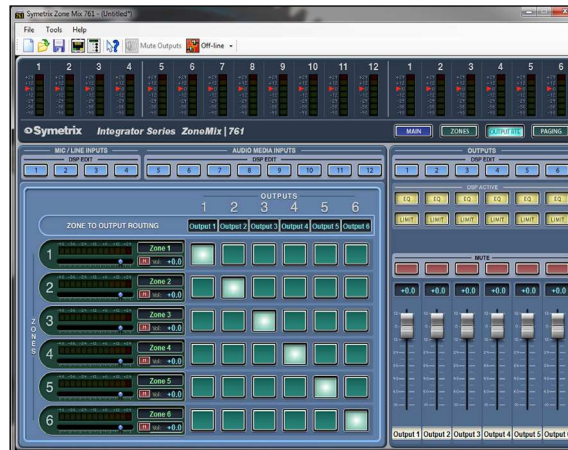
Symetrix Zone Mix 761 - (Untitled)

File Tools Help

Mute Outputs Off-line

1 2 3 4 5 6 7 8 9 10 11 12 1 2 3 4 5 6

Symetrix Integrator Series ZoneMix | 761

MAIN ZONES OUTPUTS PAGING

MIC / LINE INPUTS
DSP EDIT
1 2 3 4

AUDIO MEDIA INPUTS
DSP EDIT
5 6 7 8 9 10 11 12

OUTPUTS
DSP EDIT
1 2 3 4 5 6

DSP ACTIVE
EQ EQ EQ EQ EQ EQ
LIMIT LIMIT LIMIT LIMIT LIMIT LIMIT

MUTE

+0.0 +0.0 +0.0 +0.0 +0.0 +0.0

OUTPUTS
1 2 3 4 5 6

ZONE TO OUTPUT ROUTING
Output 1 Output 2 Output 3 Output 4 Output 5 Output 6

ZONES

1 Zone 1 M Vol: +0.0
2 Zone 2 M Vol: +0.0
3 Zone 3 M Vol: +0.0
4 Zone 4 M Vol: +0.0
5 Zone 5 M Vol: +0.0
6 Zone 6 M Vol: +0.0

Output 1 Output 2 Output 3 Output 4 Output 5 Output 6